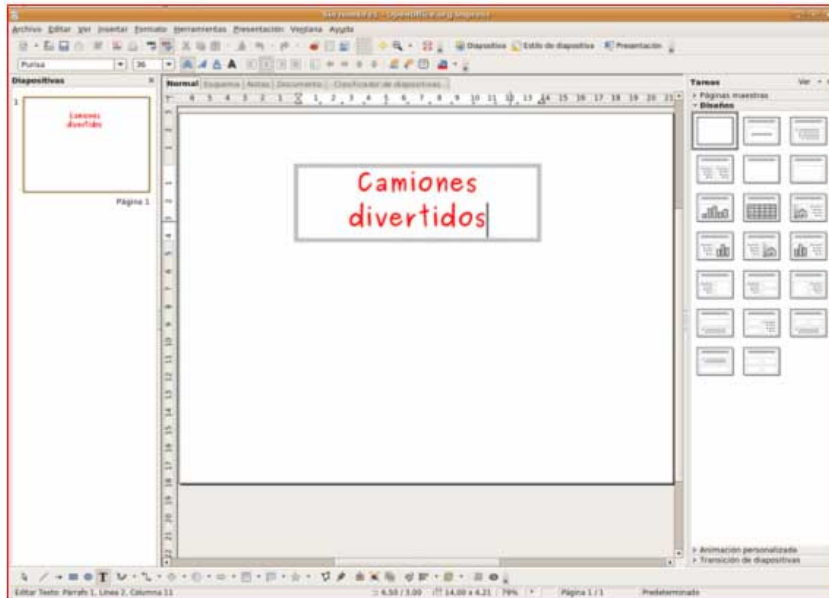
Sin nombre 1 - OpenOffice.org Impress

Archivo Editar Ver Insertar Formato Herramientas Presentación Ventana Ayuda

Diapositiva Estilo de diapositiva Presentación

Purisa 36

Diapositivas

Normal Esquema Notas Documento Clasificador de diapositivas

1

Camiones divertidos

Página 1

Camiones divertidos

Tareas Ver

Páginas maestras

Diseños

Animación personalizada

Transición de diapositivas

Editar Texto: Párrafo 1, Línea 2, Columna 11 6,50 / 3,00 14,00 x 4,21 79% Página 1 / 1 Predeterminado